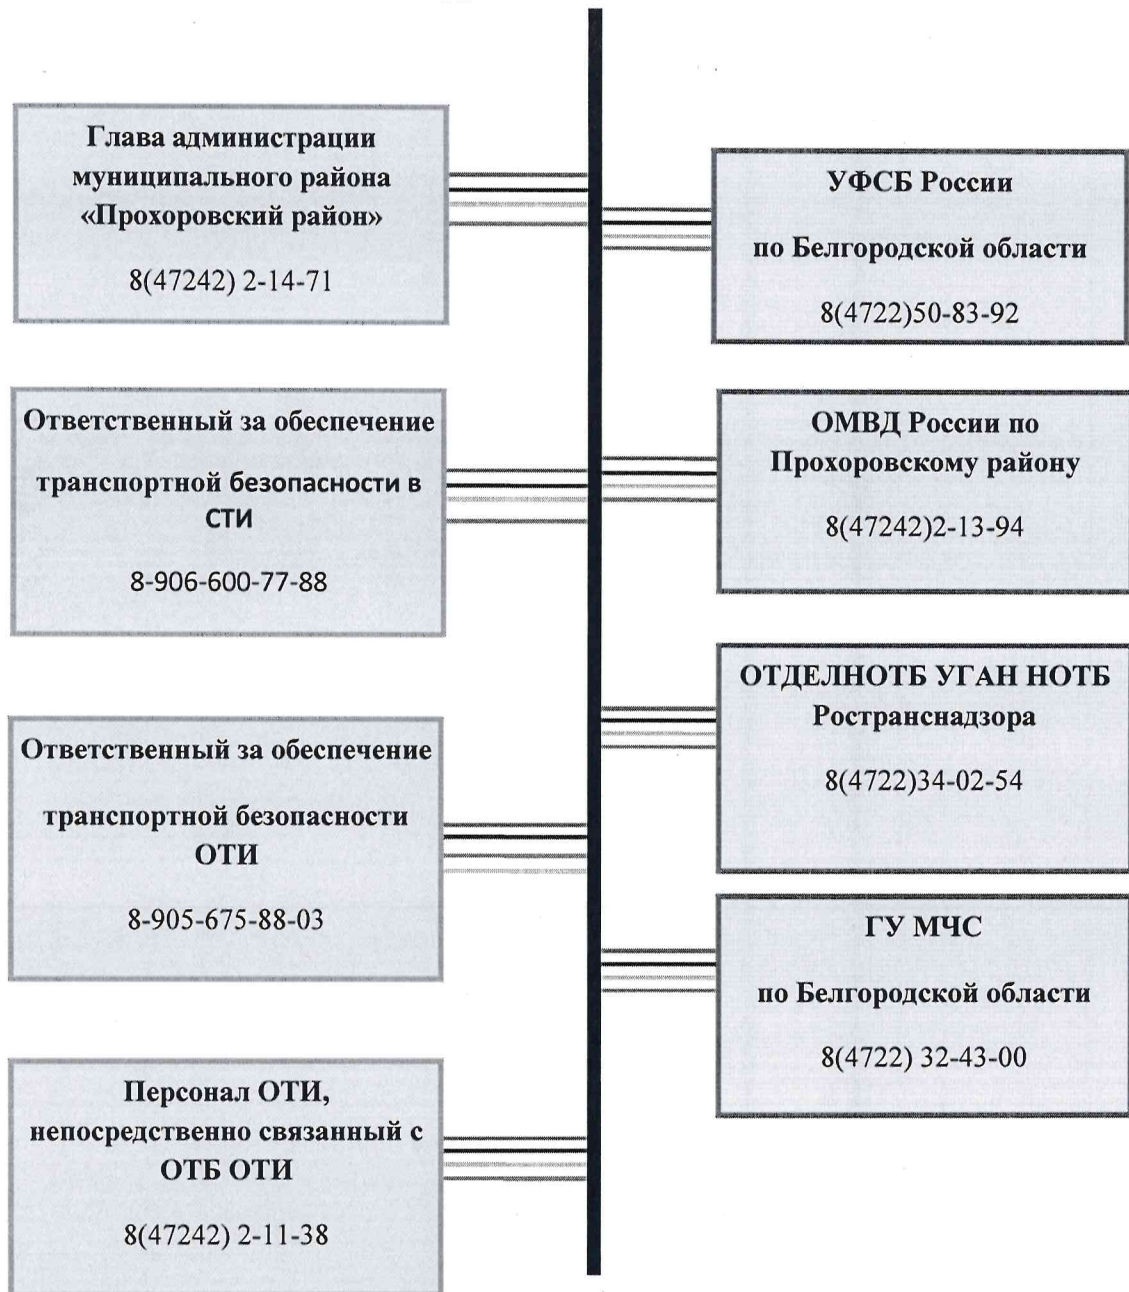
Глава администрации муниципального района «Прохоровский район»

8(47242) 2-14-71

Ответственный за обеспечение транспортной безопасности в СТИ

8-906-600-77-88

Ответственный за обеспечение транспортной безопасности ОТИ

8-905-675-88-03

Персонал ОТИ, непосредственно связанный с ОТБ ОТИ

8(47242) 2-11-38

УФСБ России по Белгородской области

8(4722)50-83-92

ОМВД России по Прохоровскому району

8(47242)2-13-94

ОТДЕЛНОТБ УГАН НОТБ Ространснадзора

8(4722)34-02-54

ГУ МЧС по Белгородской области

8(4722) 32-43-00